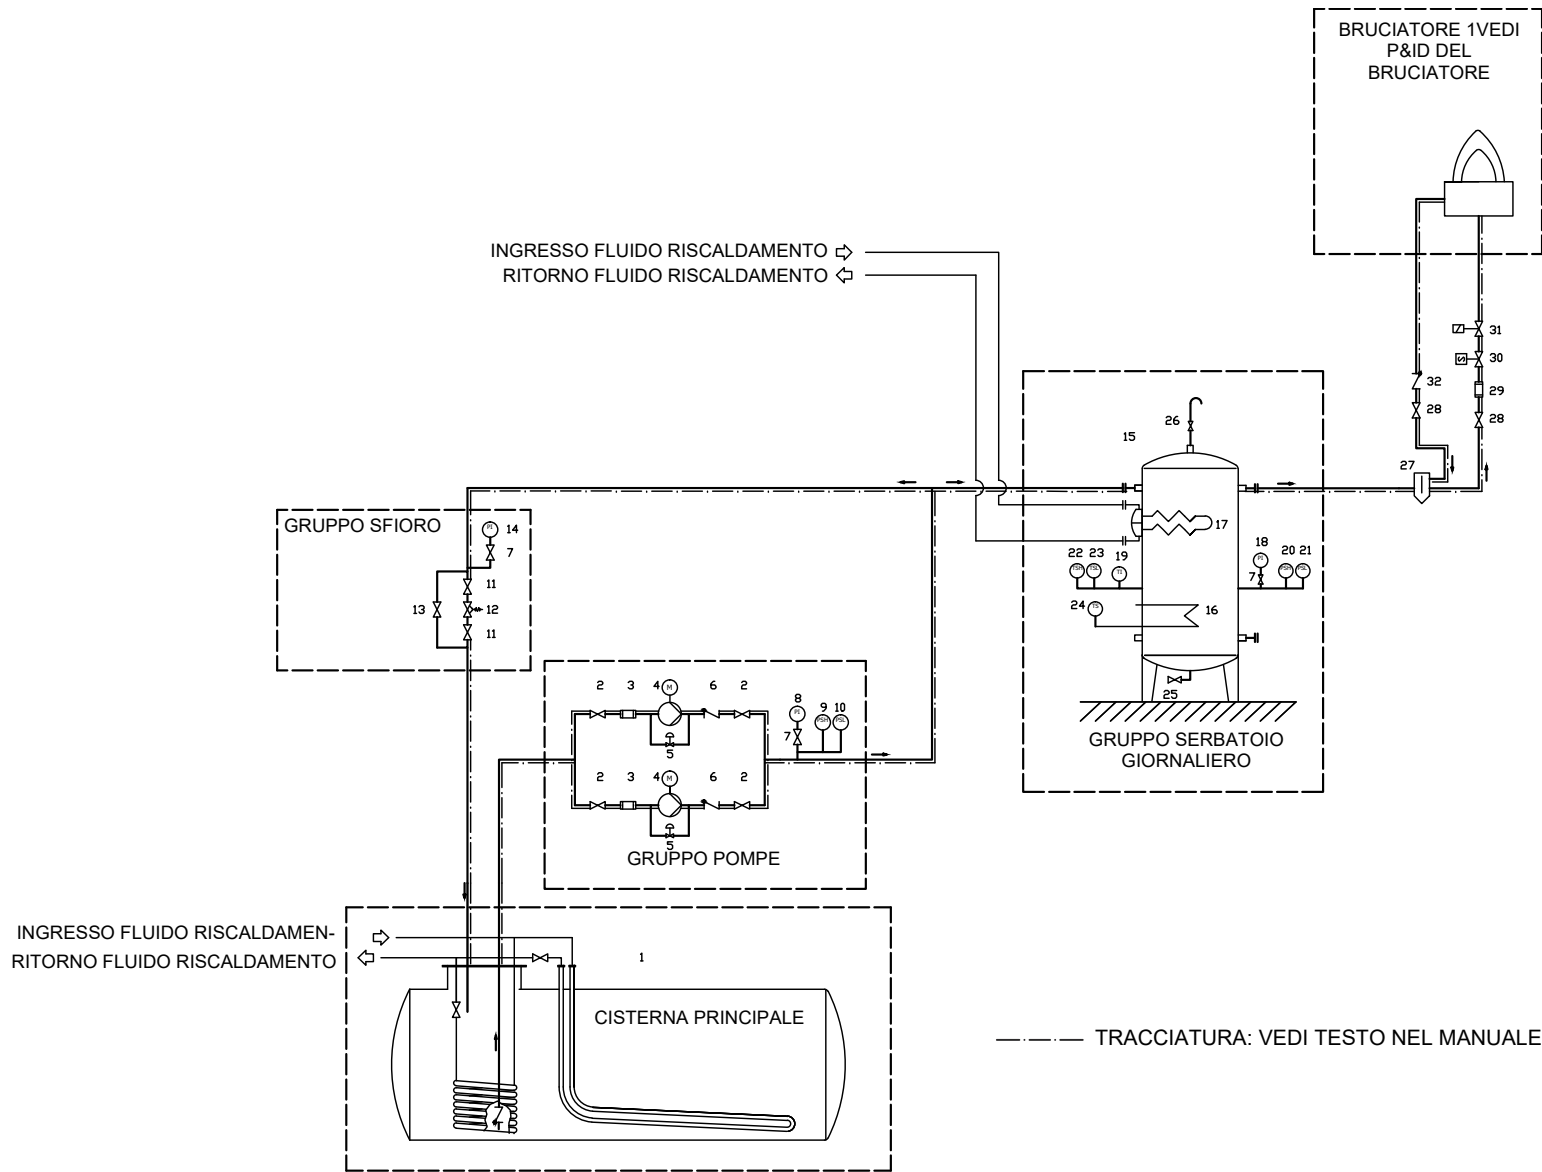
BRUCIATORE 1VEDI P&ID DEL BRUCIATORE

INGRESSO FLUIDO RISCALDAMENTO
RITORNO FLUIDO RISCALDAMENTO

31
30
32
29
28
28
27

26
15
17
18
22 23
19
20 21
7
24
16
25

GRUPPO SERBATOIO GIORNALIERO

GRUPPO SFIORO
14
7
11
13
12
11

2 3 4 M 6 2
5
8
9 10
7
2 3 4 M 6 2
5
GRUPPO POMPE

INGRESSO FLUIDO RISCALDAMEN-
RITORNO FLUIDO RISCALDAMENTO
1
CISTERNA PRINCIPALE

TRACCIATURA: VEDI TESTO NEL MANUALE